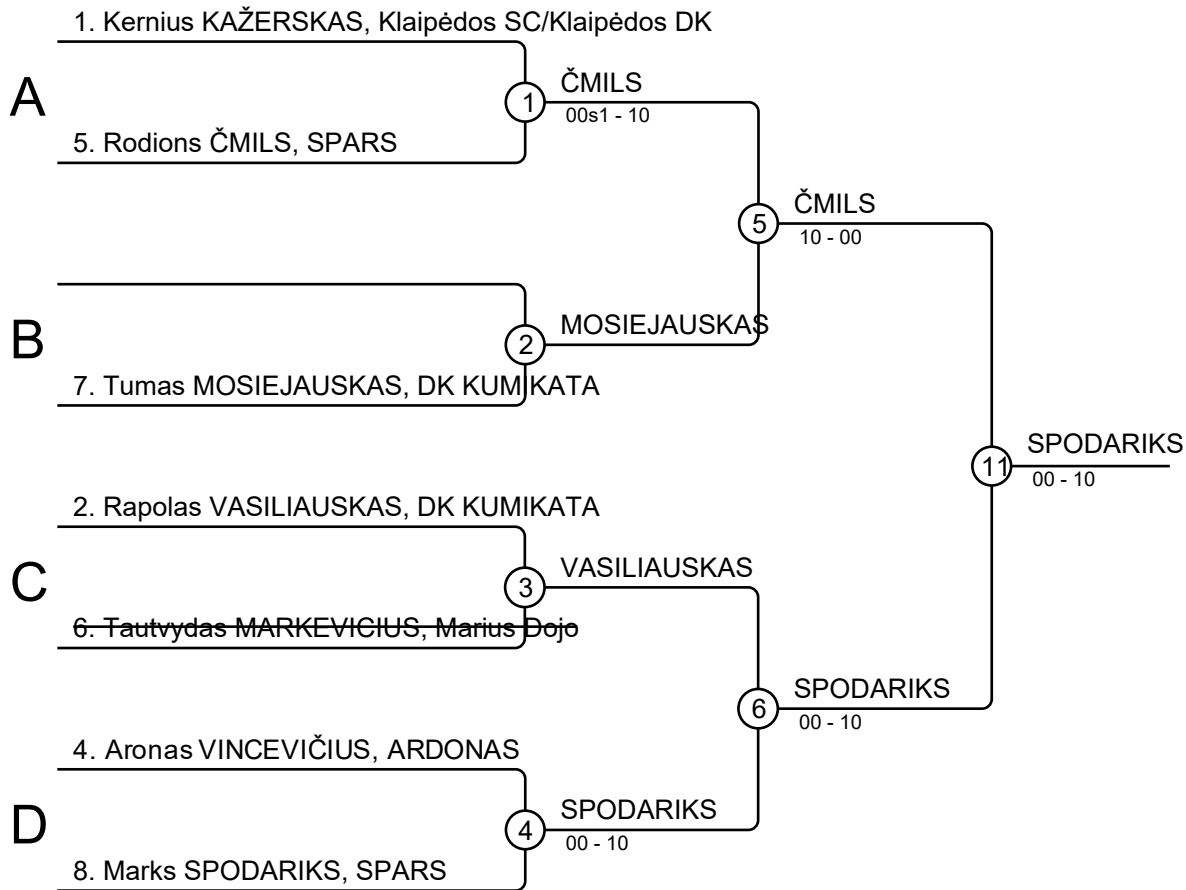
1. Kernius KAŽERSKAS, Klaipėdos SC/Klaipėdos DK

A

1

ČMILS

00s1 - 10

5. Rodions ČMILS, SPARS

5

ČMILS

10 - 00

B

2

MOSIEJAUSKAS

7. Tumas MOSIEJAUSKAS, DK KUMIKATA

11

SPODARIKS

00 - 10

2. Rapolas VASILIAUSKAS, DK KUMIKATA

C

3

VASILIAUSKAS

6. Tautvydas MARKEVICIUS, Marius Dojo

6

SPODARIKS

00 - 10

4. Aronas VINCEVIČIUS, ARDONAS

D

4

SPODARIKS

00 - 10

8. Marks SPODARIKS, SPARS